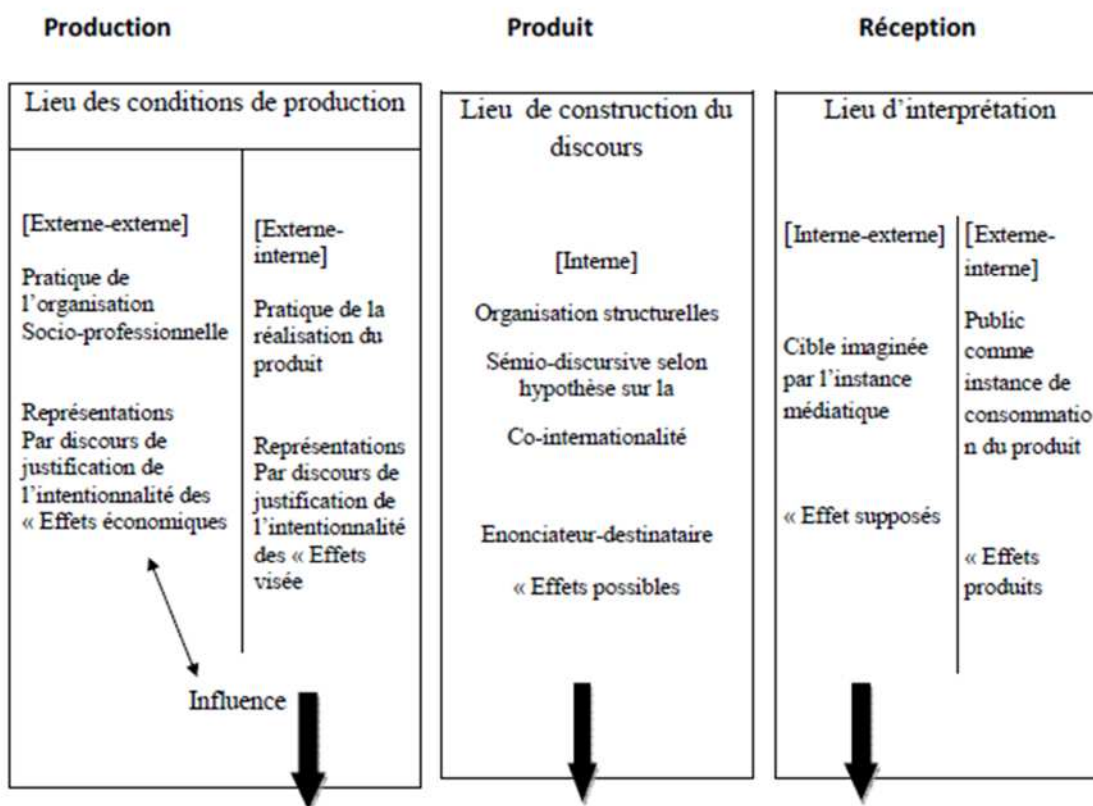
Production

Lieu des conditions de production

[Externe-externe]

Pratique de l'organisation Socio-professionnelle

Représentations Par discours de justification de l'intentionnalité des « Effets économiques

[Externe-interne]

Pratique de la réalisation du produit

Représentations Par discours de justification de l'intentionnalité des « Effets visée

Influence

Produit

Lieu de construction du discours

[Interne]

Organisation structurelles

Sémio-discursive selon hypothèse sur la

Co-internationalité

Enonciateur-destinataire

« Effets possibles

Réception

Lieu d'interprétation

[Interne-externe]

Cible imaginée par l'instance médiatique

« Effet supposés

[Externe-interne]

Public comme instance de consommatio n du produit

« Effets produits